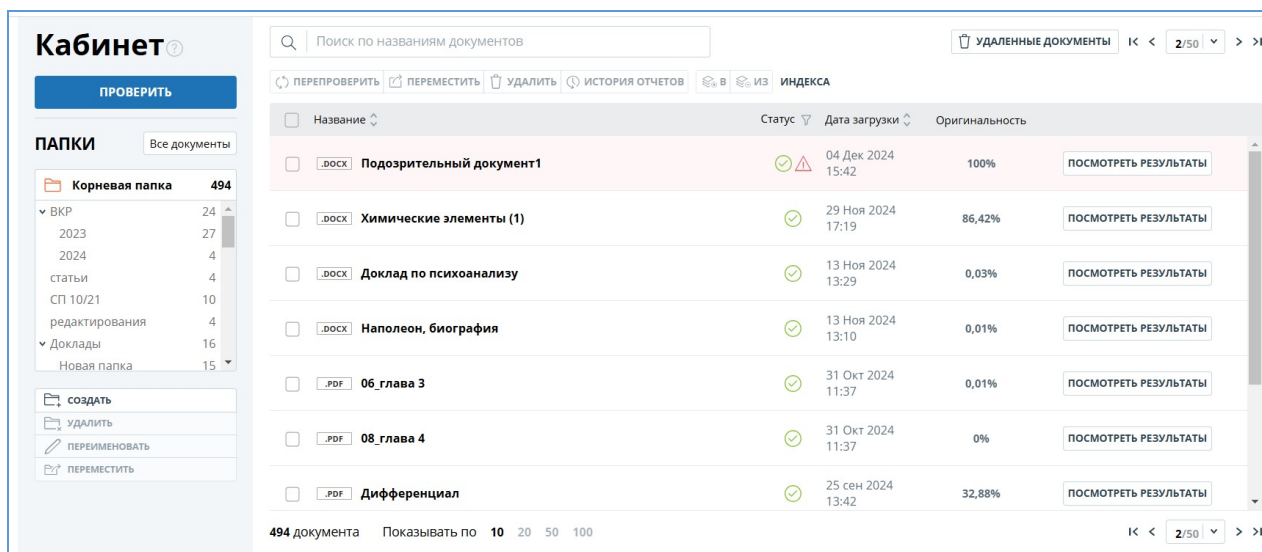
Кабинет

ПРОВЕРИТЬ

ПАПКИ Все документы

| Корневая папка | 494 |
|---|---|
| ВКР | 24 |
| 2023 | 27 |
| 2024 | 4 |
| статьи | 4 |
| СП 10/21 | 10 |
| редактирования | 4 |
| Доклады | 16 |
| Новая папка | 15 |

СОЗДАТЬ
УДАЛИТЬ
ПЕРЕИМЕНОВАТЬ
ПЕРЕМЕСТИТЬ

Поиск по названиям документов

УДАЛЕННЫЕ ДОКУМЕНТЫ 2/50

ПЕРЕПРОВЕРИТЬ ПЕРЕМЕСТИТЬ УДАЛИТЬ ИСТОРИЯ ОТЧЕТОВ В ИЗ ИНДЕКСА

| Название | Статус | Дата загрузки | Оригинальность | |
|---|---|---|---|---|
| .DOCX Подозрительный документ1 | | 04 Дек 2024 15:42 | 100% | ПОСМОТРЕТЬ РЕЗУЛЬТАТЫ |
| .DOCX Химические элементы (1) | | 29 Ноя 2024 17:19 | 86,42% | ПОСМОТРЕТЬ РЕЗУЛЬТАТЫ |
| .DOCX Доклад по психоанализу | | 13 Ноя 2024 13:29 | 0,03% | ПОСМОТРЕТЬ РЕЗУЛЬТАТЫ |
| .DOCX Наполеон, биография | | 13 Ноя 2024 13:10 | 0,01% | ПОСМОТРЕТЬ РЕЗУЛЬТАТЫ |
| .PDF 06_глава 3 | | 31 Окт 2024 11:37 | 0,01% | ПОСМОТРЕТЬ РЕЗУЛЬТАТЫ |
| .PDF 08_глава 4 | | 31 Окт 2024 11:37 | 0% | ПОСМОТРЕТЬ РЕЗУЛЬТАТЫ |
| .PDF Дифференциал | | 25 сен 2024 13:42 | 32,88% | ПОСМОТРЕТЬ РЕЗУЛЬТАТЫ |

494 документа Показывать по 10 20 50 100

2/50